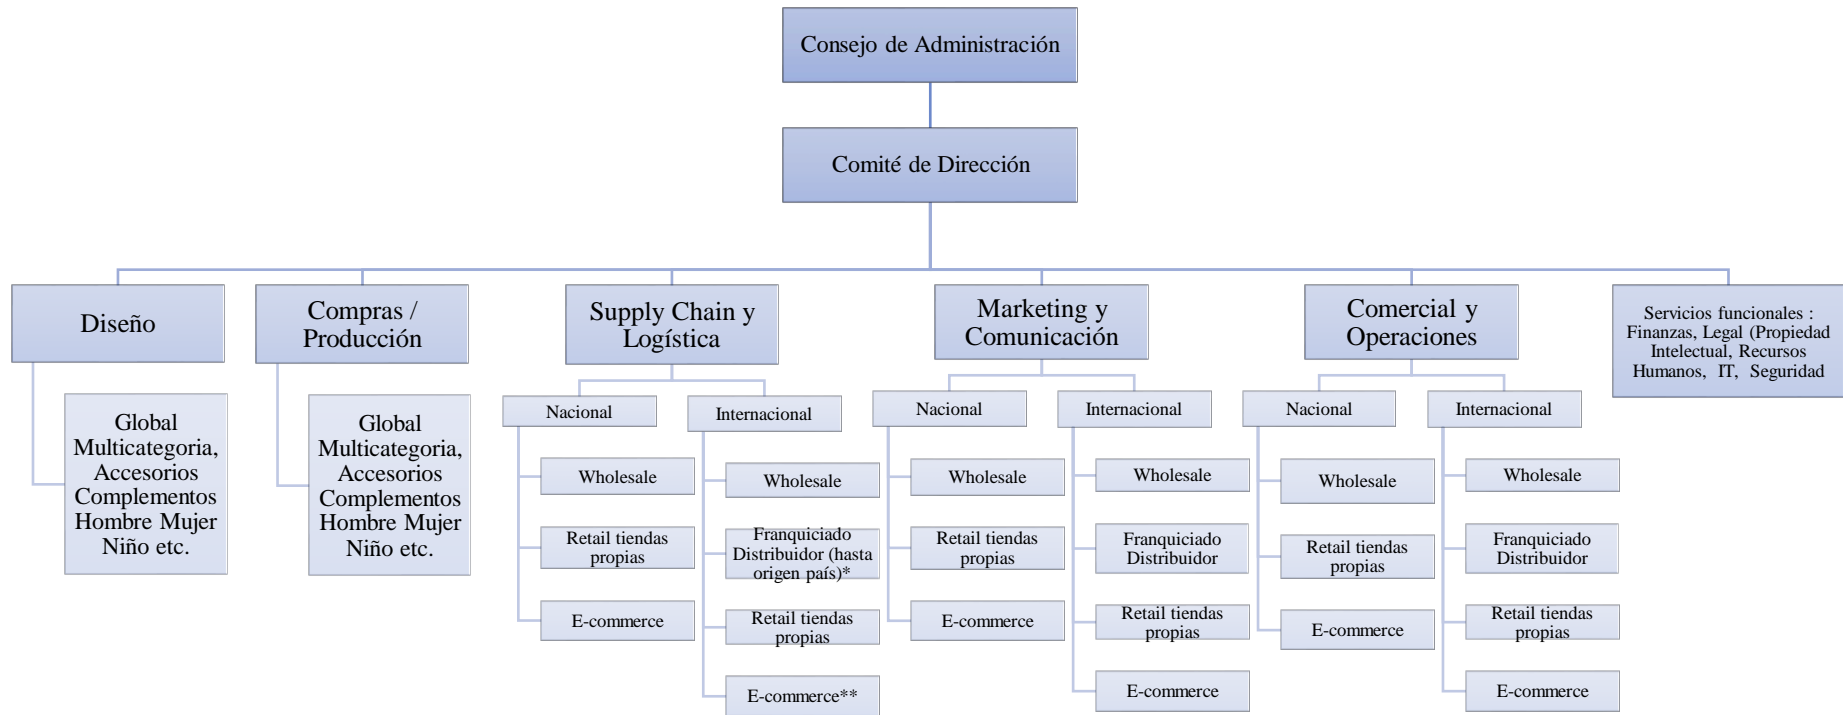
Consejo de Administración

Comité de Dirección

Diseño

Global Multicategoria, Accesorios Complementos Hombre Mujer Niño etc.

Compras / Producción

Global Multicategoria, Accesorios Complementos Hombre Mujer Niño etc.

Supply Chain y Logística

Nacional

Wholesale

Retail tiendas propias

E-commerce

Internacional

Wholesale

Franquiciado Distribuidor (hasta origen país)*

Retail tiendas propias

E-commerce**

Marketing y Comunicación

Nacional

Wholesale

Retail tiendas propias

E-commerce

Internacional

Wholesale

Franquiciado Distribuidor

Retail tiendas propias

E-commerce

Comercial y Operaciones

Nacional

Wholesale

Retail tiendas propias

E-commerce

Internacional

Wholesale

Franquiciado Distribuidor

Retail tiendas propias

E-commerce

Servicios funcionales : Finanzas, Legal (Propiedad Intelectual, Recursos Humanos, IT, Seguridad